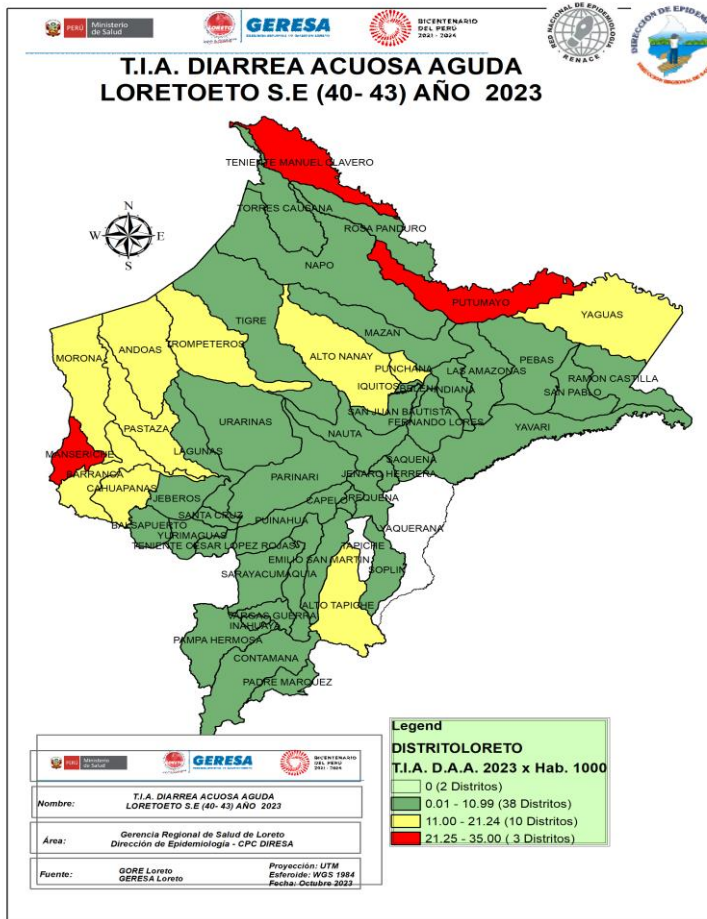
PERÚ Ministerio de Salud
GERESA
BICENTENARIO DEL PERÚ 2021 - 2024
RED NACIONAL DE EPIDEMIOLOGÍA RENACE
DIRECCIÓN DE EPIDEMIOLOGÍA

T.I.A. DIARREA ACUOSA AGUDA
LORETOETO S.E (40- 43) AÑO 2023

N
W E
S

TENIENTE MANUEL CLAVERO
TORRES CAUSANA
ROSA PANDURO
NAPO
PUTUMAYO
YAGUAS
TIGRE
MAZAN
PEBAS
MORONA
ANDOAS
TROMPETEROS
ALTO NANAY
PUNCHANA
LAS AMAZONAS
RAMON CASTILLA
IQUITOS
BELEN
INDIANA
SAN PABLO
URARINAS
SAN JUAN BAUTISTA
FERNANDO LORES
YAVARI
PASTAZA
LAGUNAS
NAUTA
MANSERICHE
SAQUENA
BARRANCA
PARINARI
JENARO HERRERA
CAHUAPANAS
JEBEROS
CAPELO
REQUENA
SANTA CRUZ
BALSAPUERTO
YURIMAGUAS
PUINAHUA
YAQUERANA
TENIENTE CESAR LOPEZ ROJAS
TAPICHE
EMILIO SAN MARTIN
SOPLIN
SARAYACU
MAQUIA
ALTO TAPICHE
VARGAS GUERRA
INAHUAYA
PAMPA HERMOSA
CONTAMANA
PADRE MARQUEZ

Legend
DISTRITOLORETO
T.I.A. D.A.A. 2023 x Hab. 1000
0 (2 Distritos)
0.01 - 10.99 (38 Distritos)
11.00 - 21.24 (10 Distritos)
21.25 - 35.00 ( 3 Distritos)

PERÚ Ministerio de Salud
GERESA
BICENTENARIO DEL PERÚ 2021 - 2024

| | | |
|---|---|---|
| Nombre: | T.I.A. DIARREA ACUOSA AGUDA LORETOETO S.E (40- 43) AÑO 2023 | |
| Área: | Gerencia Regional de Salud de Loreto Dirección de Epidemiología - CPC DIRESA | |
| Fuente: | GORE Loreto GERESA Loreto | Proyección: UTM Esferoide: WGS 1984 Fecha: Octubre 2023 |